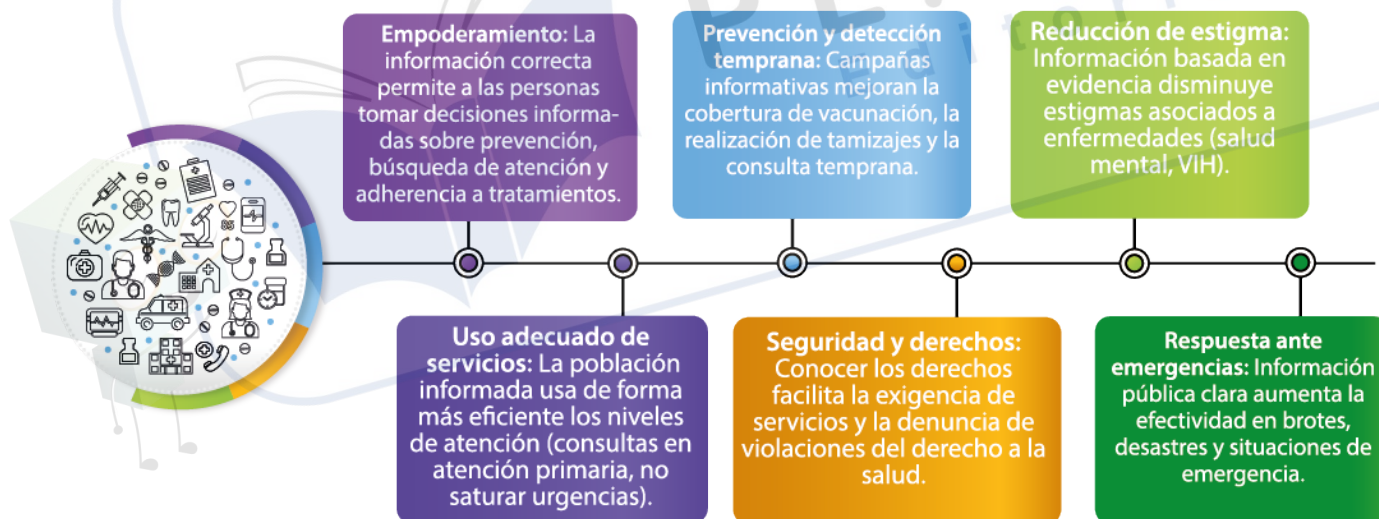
**Empoderamiento**: La información correcta permite a las personas tomar decisiones informadas sobre prevención, búsqueda de atención y adherencia a tratamientos.

**Prevención y detección temprana**: Campañas informativas mejoran la cobertura de vacunación, la realización de tamizajes y la consulta temprana.

**Reducción de estigma:** Información basada en evidencia disminuye estigmas asociados a enfermedades (salud mental, VIH).

**Uso adecuado de servicios:** La población informada usa de forma más eficiente los niveles de atención (consultas en atención primaria, no saturar urgencias).

**Seguridad y derechos:** Conocer los derechos facilita la exigencia de servicios y la denuncia de violaciones del derecho a la salud.

**Respuesta ante emergencias:** Información pública clara aumenta la efectividad en brotes, desastres y situaciones de emergencia.